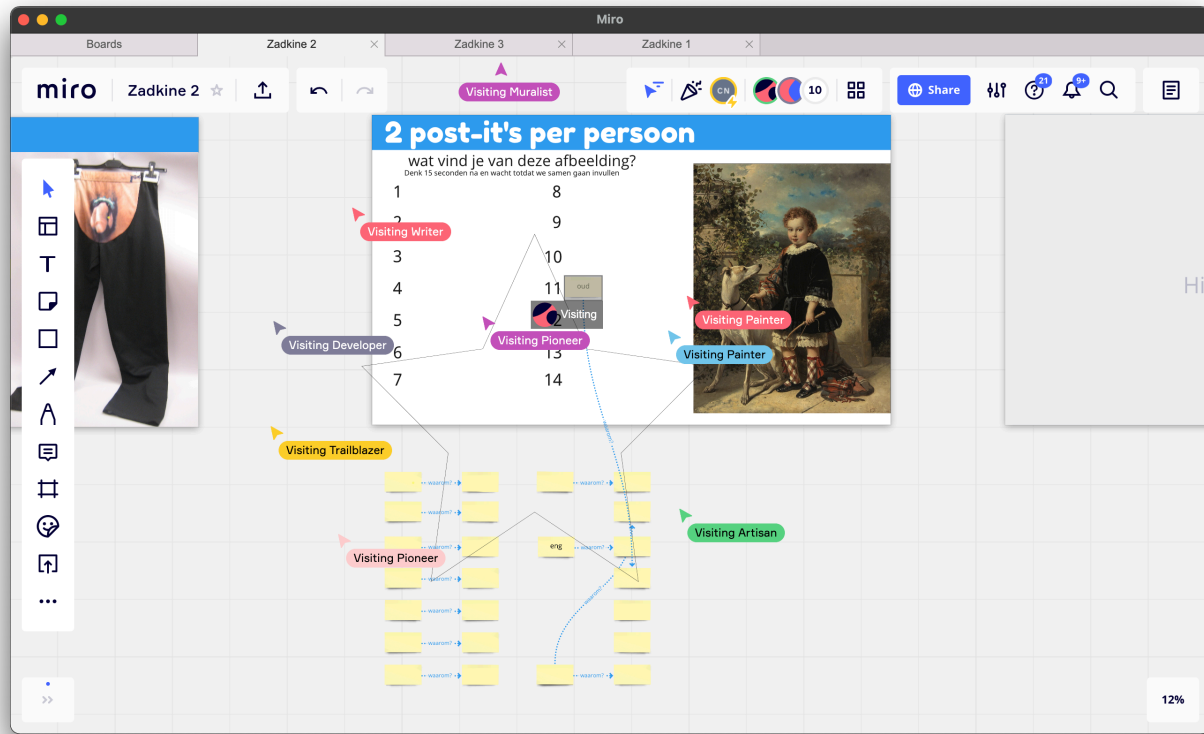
Miro

Boards | Zadkine 2 | Zadkine 3 | Zadkine 1

miro Zadkine 2

Visiting Muralist

CN 10

Share

21 9+

2 post-it's per persoon

wat vind je van deze afbeelding?
Denk 15 seconden na en wacht totdat we samen gaan invullen

1 8
2 9
3 10
4 11
5 12
6 13
7 14

oud

Visiting

Visiting Writer
Visiting Developer
Visiting Pioneer
Visiting Painter
Visiting Painter
Visiting Trailblazer
Visiting Artisan
Visiting Pioneer

waarom?
waarom?
waarom?
waarom?
waarom?
waarom?
waarom?
waarom?
waarom?
waarom?

eng

Hi

12%